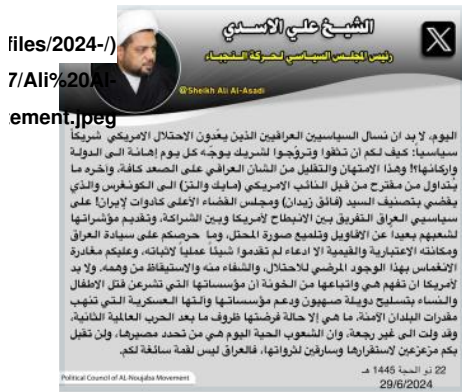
files/2024-/)
7/Ali%20Al-
ement.jpeg

الشيخ علي الاسدي
رئيس المجلس السياسي لحركة النجباء
@Sheikh Ali Al-Asadi

اليوم، لابد ان نسأل السياسيين العراقيين الذين يعدّون الاحتلال الامريكي شريكاً سياسياً: كيف لكم ان تثقوا وتروّجوا لشريك يوجه كل يوم إهانة الى الدولة واركانها؟! وهذا الامتهان والتقليل من الشأن العراقي على الصعد كافة، وآخره ما يتداول من مقترح من قبل النائب الامريكي (مايك والتز) الى الكونغرس والذي يقضي بتصنيف السيد (فائق زيدان) ومجلس القضاء الأعلى كادوات لإيران! على سياسيي العراق التفريق بين الانبطاح لأمريكا وبين الشراكة، وتقديم مؤشراتها لشعبهم بعيداً عن الأقاويل وتلميع صورة المحتل، وما حرصكم على سيادة العراق ومكانته الاعتبارية والقيمية الا ادعاء لم تقدموا شيئاً عملياً لإثباته، وعليكم مغادرة الانغماس بهذا الوجود المرضي للاحتلال، والشفاء منه والاستيقاظ من وهمه. ولا بد لأمريكا ان تفهم هي واتباعها من الخونة ان مؤسساتنا التي تشرعن قتل الاطفال والنساء بتسليح دويلة صهيون ودعم مؤسساتها وآلتها العسكرية التي تنهب مقدرات البلدان الإسلامية، ما هي إلا حالة فرضتها ظروف ما بعد الحرب العالمية الثانية، وقد ولت الى غير رجعة، وان الشعوب الحية اليوم هي من تحدد مصيرها، ولن تقبل بكم مزعزعين لاستقرارها وسارقين لثرواتها، فالعراق ليس لقمة سائغة لكم.

22 ذو الحجة 1445 هـ
29/6/2024

Political Council of AL-Noujaba Movement